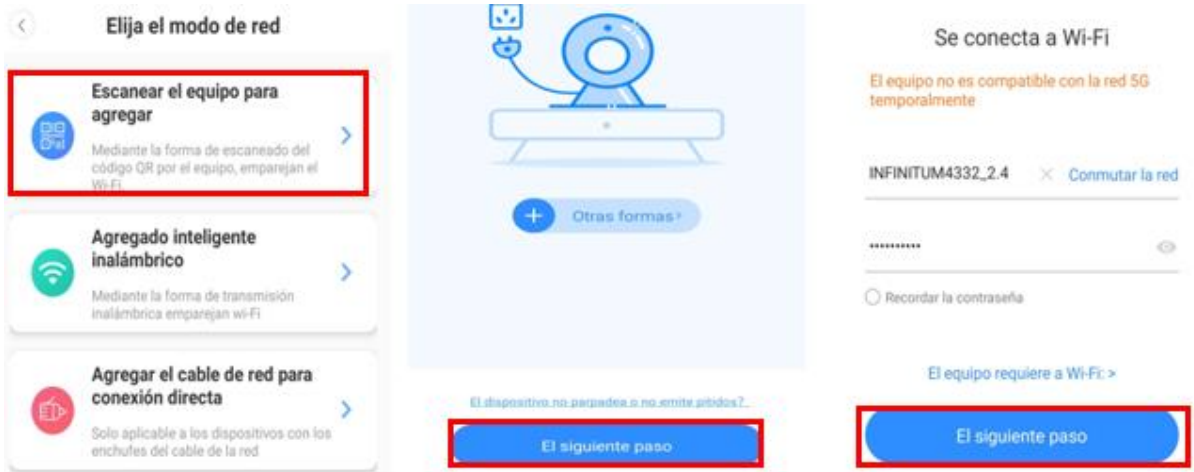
Elija el modo de red

Escanear el equipo para agregar

Mediante la forma de escaneado del código QR por el equipo, emparejan el Wi-Fi

Agregado inteligente inalámbrico

Mediante la forma de transmisión inalámbrica emparejan wi-Fi

Agregar el cable de red para conexión directa

Solo aplicable a los dispositivos con los enchufes del cable de la red

Otras formas

El dispositivo no parpadea o no emite pitidos?

El siguiente paso

Se conecta a Wi-Fi

El equipo no es compatible con la red 5G temporalmente

INFINITUM4332_2.4

Conmutar la red

...........

Recordar la contraseña

El equipo requiere a Wi-Fi: >

El siguiente paso